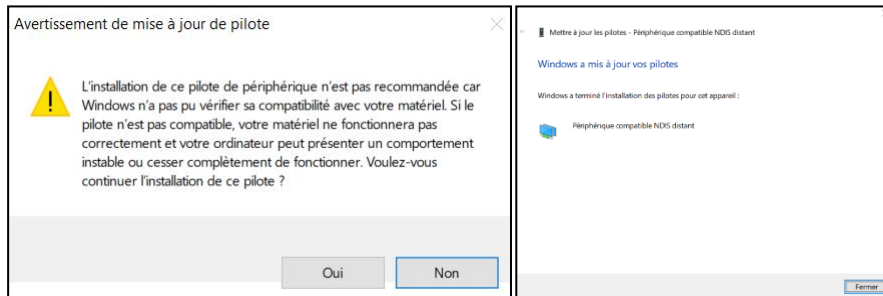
Avertissement de mise à jour de pilote

L'installation de ce pilote de périphérique n'est pas recommandée car Windows n'a pas pu vérifier sa compatibilité avec votre matériel. Si le pilote n'est pas compatible, votre matériel ne fonctionnera pas correctement et votre ordinateur peut présenter un comportement instable ou cesser complètement de fonctionner. Voulez-vous continuer l'installation de ce pilote ?

Oui

Non

Mettre à jour les pilotes - Périphérique compatible NDIS distant

Windows a mis à jour vos pilotes

Windows a terminé l'installation des pilotes pour cet appareil :

Périphérique compatible NDIS distant

Fermer